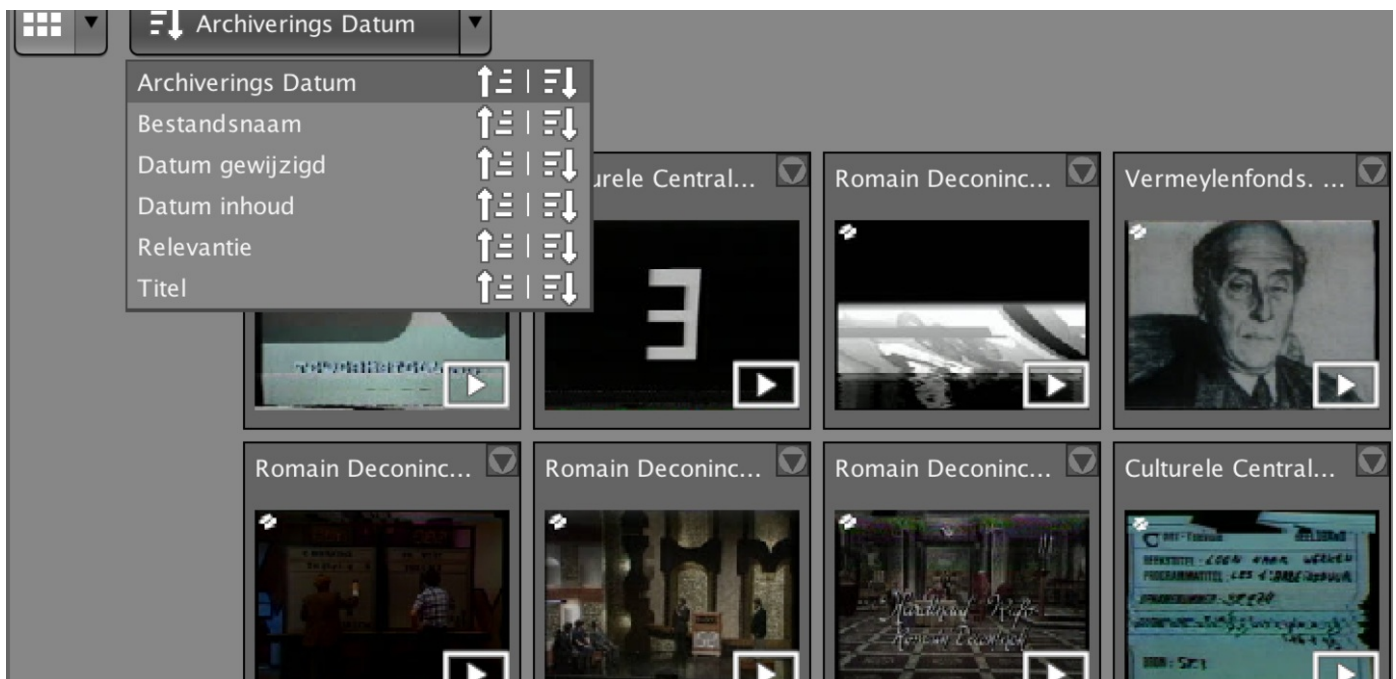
Archiverings Datum

Archiverings Datum
Bestandsnaam
Datum gewijzigd
Datum inhoud
Relevantie
Titel

urele Central...
Romain Deconinc...
Vermeylenfonds. ...

Romain Deconinc...
Romain Deconinc...
Romain Deconinc...
Culturele Central...